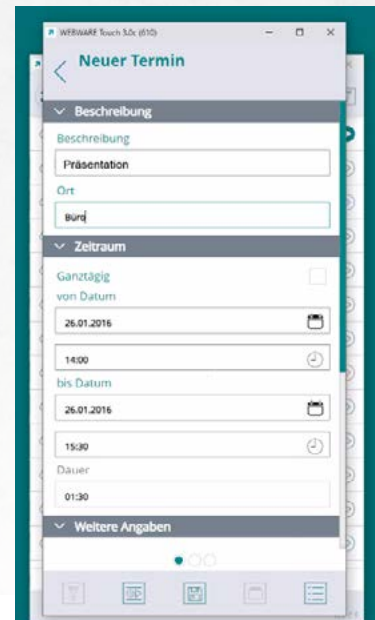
WEBWARE Touch 3.0c (610)

Neuer Termin

Beschreibung

Beschreibung

Präsentation

Ort

Büro

Zeitraum

Ganztägig

von Datum

26.01.2016

14:00

bis Datum

26.01.2016

15:30

Dauer

01:30

Weitere Angaben